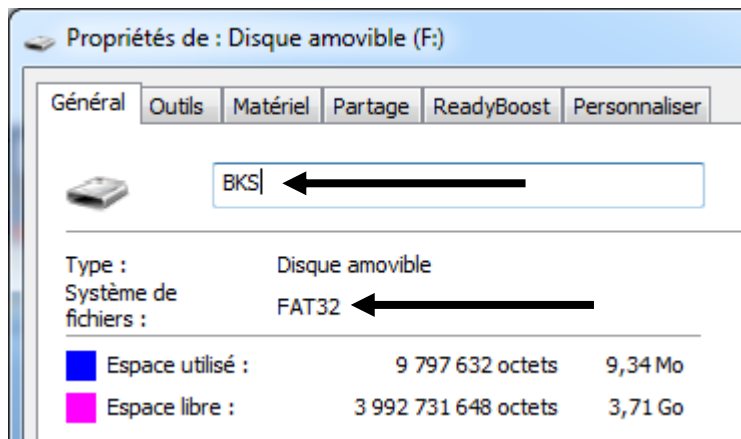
Propriétés de : Disque amovible (F:)

Général | Outils | Matériel | Partage | ReadyBoost | Personnaliser

BKS

Type : Disque amovible
Système de fichiers : FAT32

Espace utilisé : 9 797 632 octets 9,34 Mo
Espace libre : 3 992 731 648 octets 3,71 Go